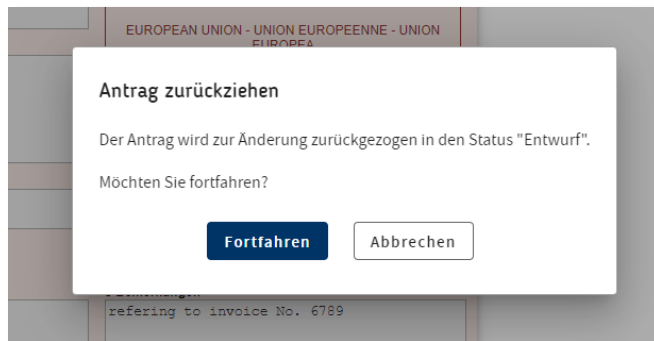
EUROPEAN UNION - UNION EUROPEENNE - UNION EUROPEA

Antrag zurückziehen

Der Antrag wird zur Änderung zurückgezogen in den Status "Entwurf".

Möchten Sie fortfahren?

Fortfahren

Abbrechen

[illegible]

refering to invoice No. 6789